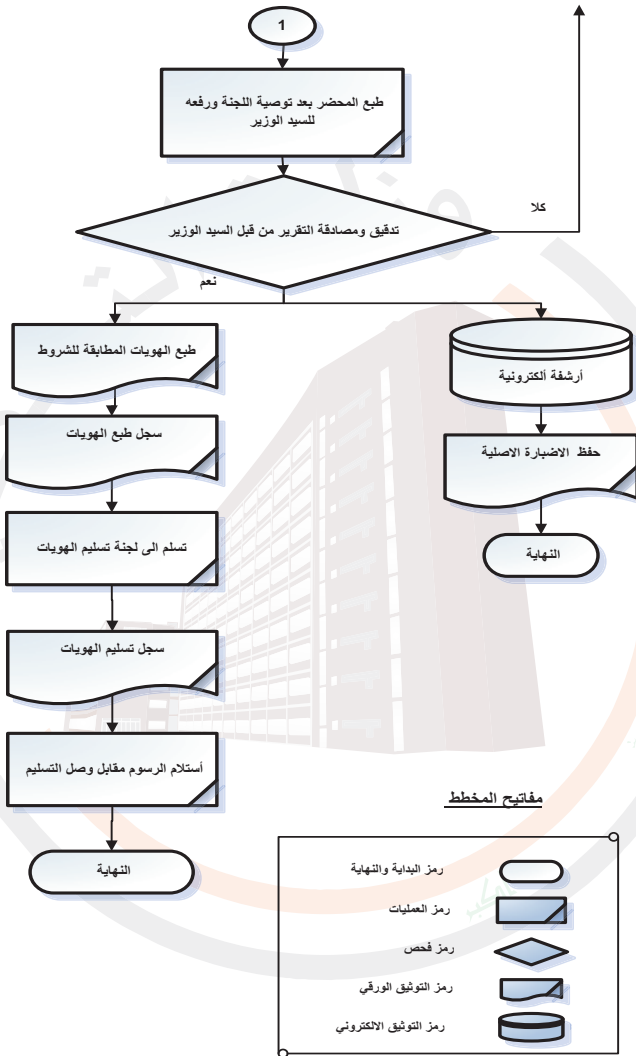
1

طبع المحضر بعد توصية اللجنة ورفعه للسيد الوزير

تدقيق ومصادقة التقرير من قبل السيد الوزير

كلا

نعم

طبع الهويات المطابقة للشروط

أرشفة ألكترونية

سجل طبع الهويات

حفظ الاضبارة الاصلية

تسلم الى لجنة تسليم الهويات

النهاية

سجل تسليم الهويات

أستلام الرسوم مقابل وصل التسليم

مفاتيح المخطط

النهاية

رمز البداية والنهاية

رمز العمليات

رمز فحص

رمز التوثيق الورقي

رمز التوثيق الالكتروني